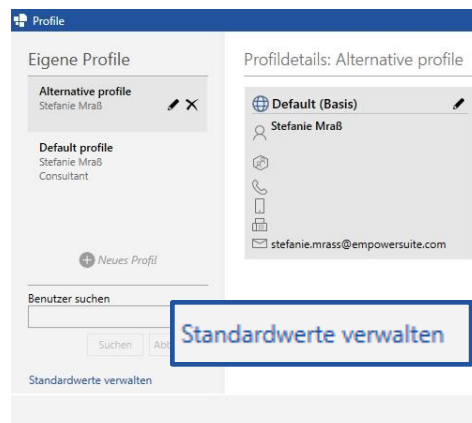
Profile

Eigene Profile

Alternative profile
Stefanie Mraß

Default profile
Stefanie Mraß
Consultant

Neues Profil

Benutzer suchen

Suchen Abb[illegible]

Standardwerte verwalten

Profildetails: Alternative profile

Default (Basis)

Stefanie Mraß

stefanie.mrass@empowersuite.com

Standardwerte verwalten